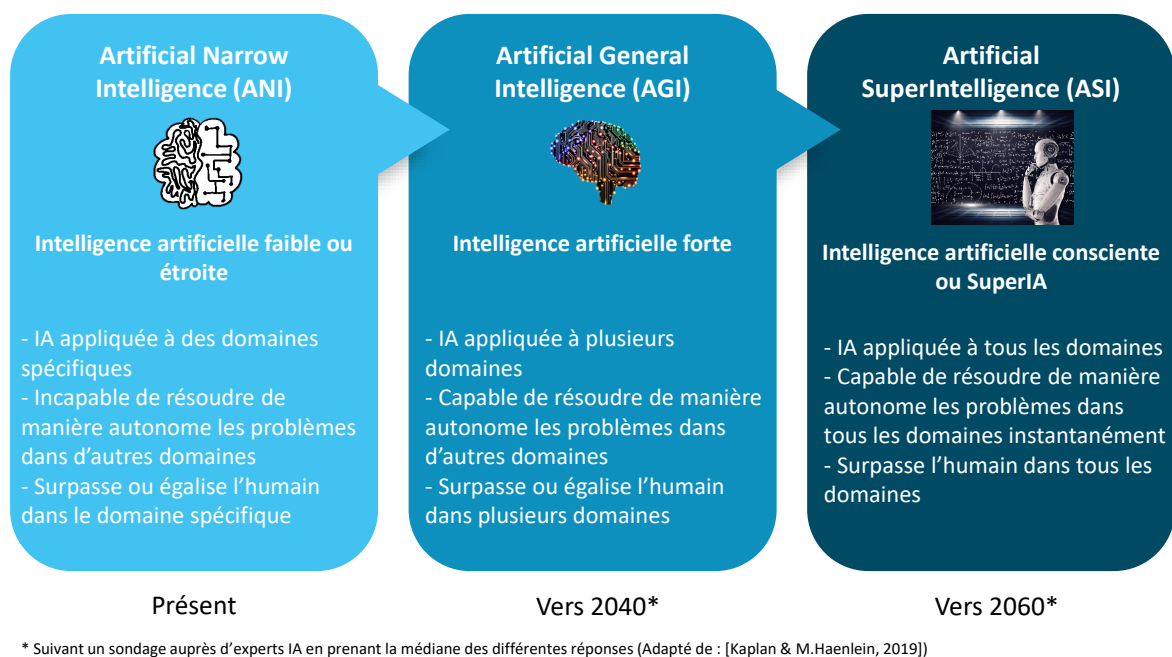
Artificial Narrow Intelligence (ANI)

Intelligence artificielle faible ou étroite

- IA appliquée à des domaines spécifiques
- Incapable de résoudre de manière autonome les problèmes dans d'autres domaines
- Surpasse ou égalise l'humain dans le domaine spécifique

Présent

Artificial General Intelligence (AGI)

Intelligence artificielle forte

- IA appliquée à plusieurs domaines
- Capable de résoudre de manière autonome les problèmes dans d'autres domaines
- Surpasse ou égalise l'humain dans plusieurs domaines

Vers 2040*

Artificial SuperIntelligence (ASI)

Intelligence artificielle consciente ou SuperIA

- IA appliquée à tous les domaines
- Capable de résoudre de manière autonome les problèmes dans tous les domaines instantanément
- Surpasse l'humain dans tous les domaines

Vers 2060*

* Suivant un sondage auprès d'experts IA en prenant la médiane des différentes réponses (Adapté de : [Kaplan & M.Haenlein, 2019])